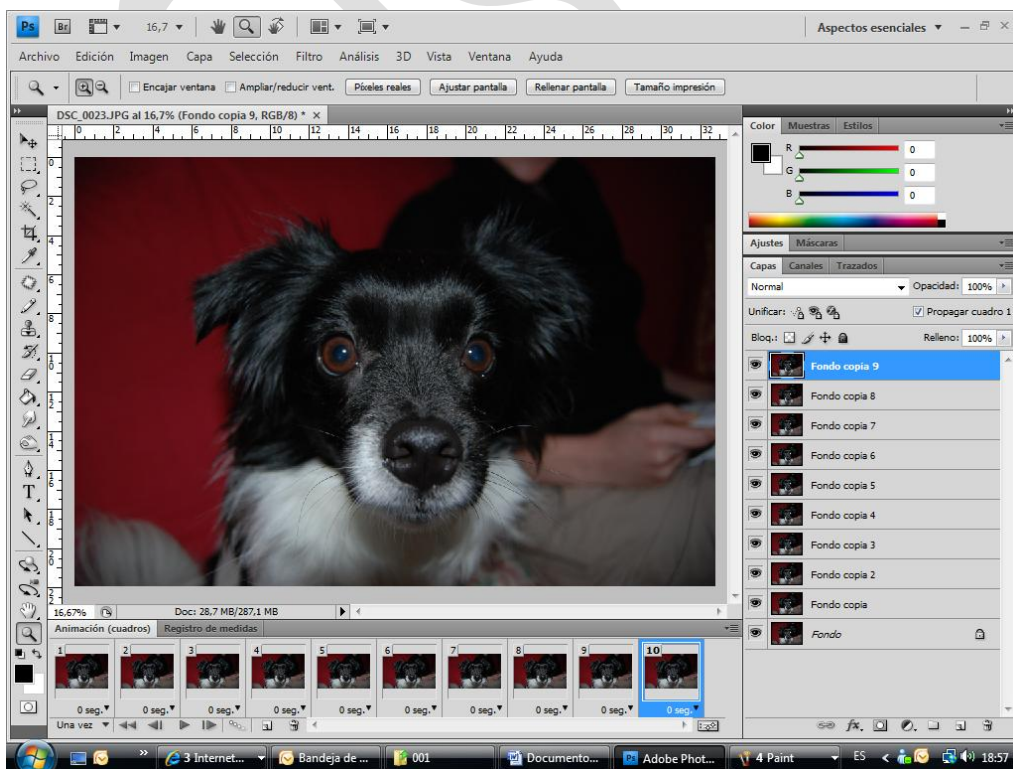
Ps Br 16,7 ▾ Aspectos esenciales ▾

Archivo Edición Imagen Capa Selección Filtro Análisis 3D Vista Ventana Ayuda

Encajar ventana Ampliar/reducir vent. Píxeles reales Ajustar pantalla Rellenar pantalla Tamaño impresión

DSC_0023.JPG al 16,7% (Fondo copia 9, RGB/8) * ×

0 2 4 6 8 10 12 14 16 18 20 22 24 26 28 30 32

Color Muestras Estilos

R 0
G 0
B 0

Ajustes Máscaras

Capas Canales Trazados

Normal Opacidad: 100%

Unificar: Propagar cuadro 1

Bloq.: Relleno: 100%

Fondo copia 9
Fondo copia 8
Fondo copia 7
Fondo copia 6
Fondo copia 5
Fondo copia 4
Fondo copia 3
Fondo copia 2
Fondo copia
Fondo

16,67% Doc: 28,7 MB/287,1 MB

Animación (cuadros) Registro de medidas

1 2 3 4 5 6 7 8 9 10

0 seg. 0 seg. 0 seg. 0 seg. 0 seg. 0 seg. 0 seg. 0 seg. 0 seg. 0 seg.

Una vez

3 Internet... Bandeja de ... 001 Documento... Adobe Phot... 4 Paint ES 18:57